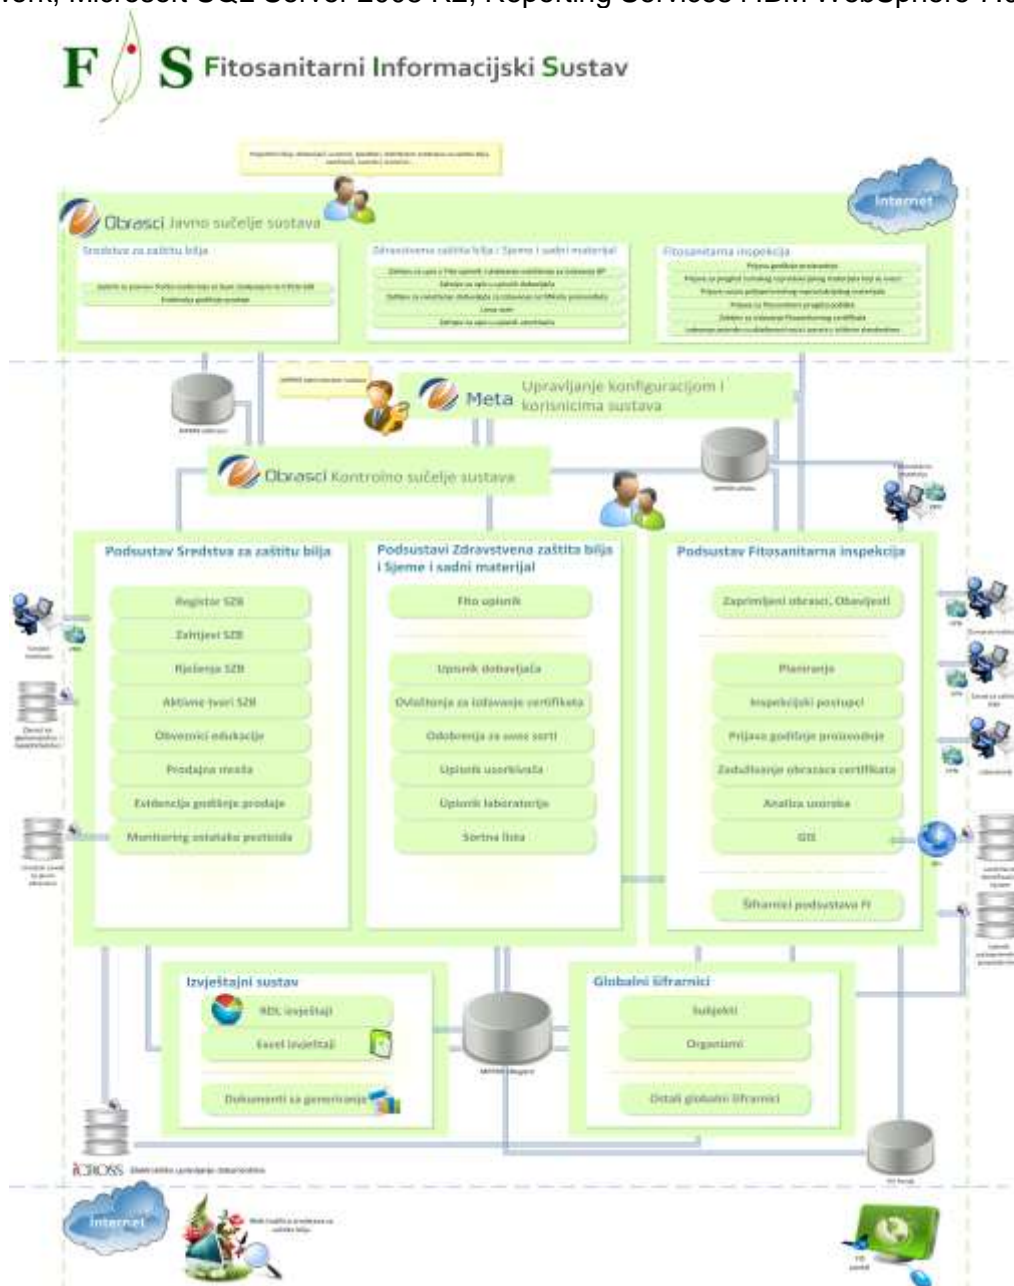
ork, Microsoft SQL Server 2008 R2, Reporting Services i IBM WebSphere Me

FS Fitosanitarni Informacijski Sustav

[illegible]

Obrasci Javno sučelje sustava

Internet

Sredstva za zaštitu bilja

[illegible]

Evidencija godišnje prodaje

Zdravstvena zaštita bilja i Sjeme i sadni materijal

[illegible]

Fitosanitarna inspekcija

Prijava godišnje proizvodnje

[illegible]

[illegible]

Meta Upravljanje konfiguracijom i korisnicima sustava

Obrasci Kontrolno sučelje sustava

Podsustav Sredstva za zaštitu bilja

Registar SZB

Zahtjevi SZB

Rješenja SZB

Aktivne tvari SZB

Obvezniči edukacije

Prodajna mjesta

Evidencija godišnje prodaje

Monitoring ostataka pesticida

Podsustavi Zdravstvena zaštita bilja i Sjeme i sadni materijal

Fito upisnik

Upisnik dobavljača

Ovlaštenja za izdavanje certifikata

Odobrenja za uvoz sorti

Upisnik uzorkivača

Upisnik laboratorija

Sortna lista

Podsustav Fitosanitarna inspekcija

Zaprimljeni obrasci, Obavijesti

Planiranje

Inspekcijski postupci

Prijava godišnje proizvodnje

Zaduživanje obrazaca certifikata

Analiza uzoraka

GIS

Šifrarnici podsustava FI

Izvještajni sustav

RDL izvještaji

Excel izvještaji

Dokumenti za generiranje

Globalni šifrarnici

Subjekti

Organizmi

Ostali globalni šifrarnici

iCROSS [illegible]

Internet

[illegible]